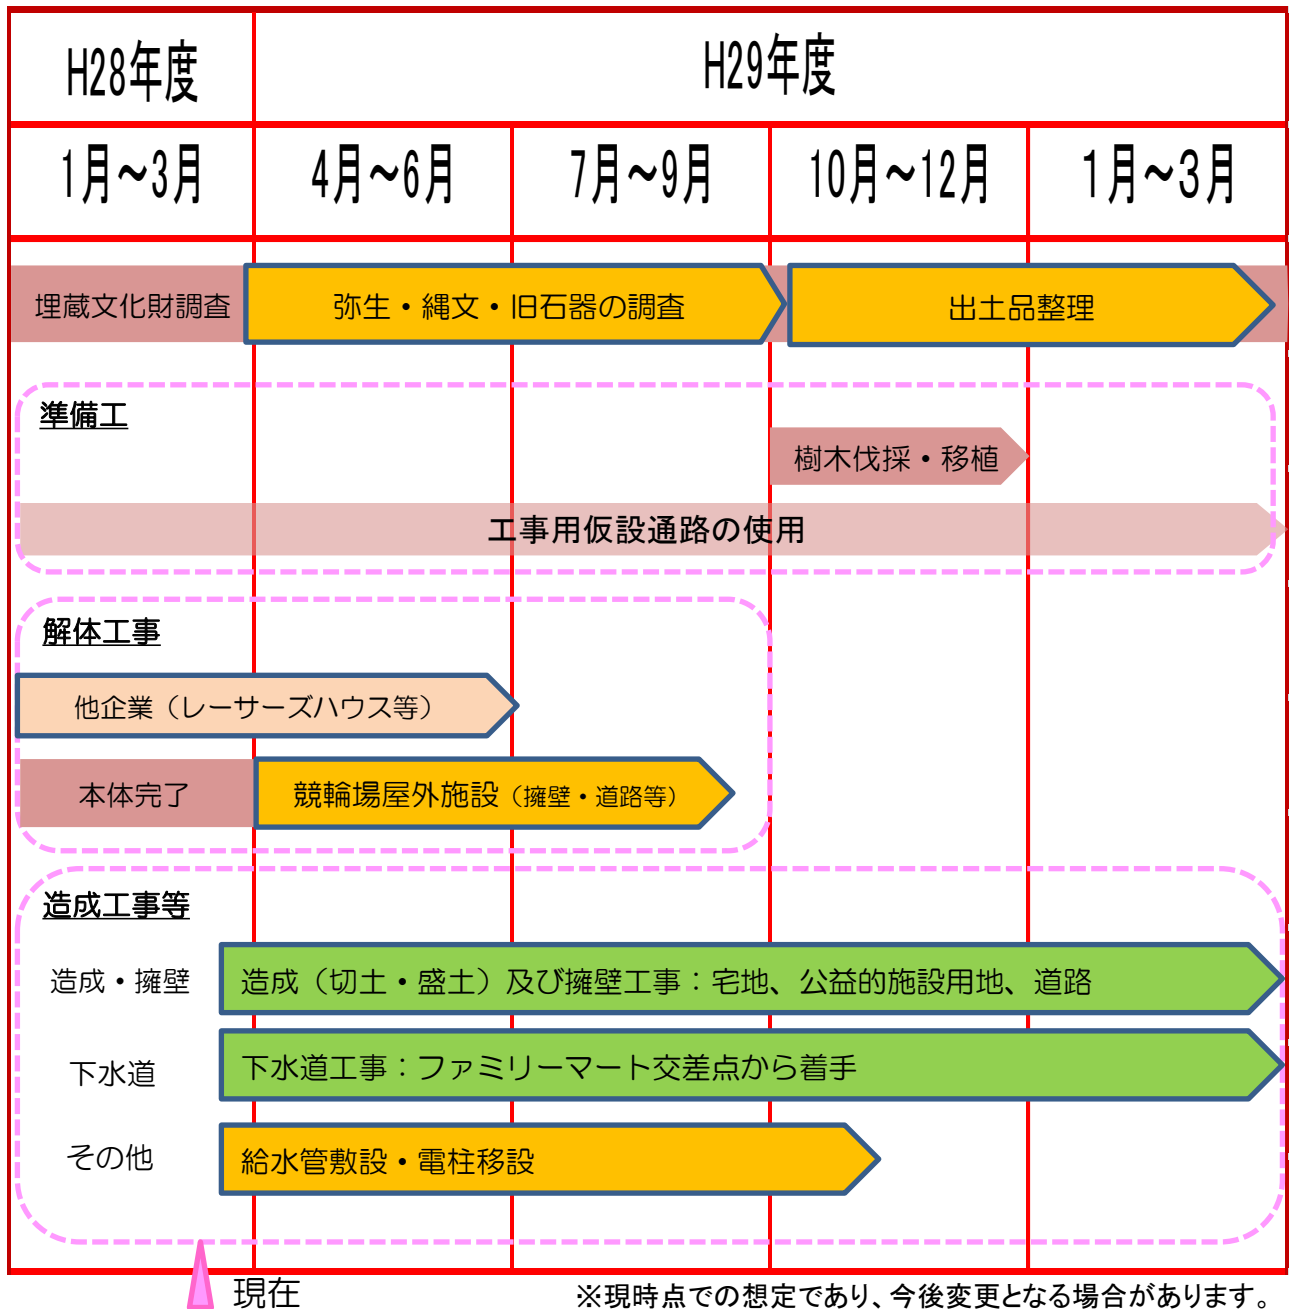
| H28年度 | H29年度 | | | |
|---|---|---|---|---|
| 1月～3月 | 4月～6月 | 7月～9月 | 10月～12月 | 1月～3月 |

埋蔵文化財調査
弥生・縄文・旧石器の調査
出土品整理

準備工
樹木伐採・移植
工事用仮設通路の使用

解体工事
他企業（レーサーズハウス等）
本体完了
競輪場屋外施設（擁壁・道路等）

造成工事等
造成・擁壁
造成（切土・盛土）及び擁壁工事：宅地、公益的施設用地、道路
下水道
下水道工事：ファミリーマート交差点から着手
その他
給水管敷設・電柱移設

現在
※現時点での想定であり、今後変更となる場合があります。